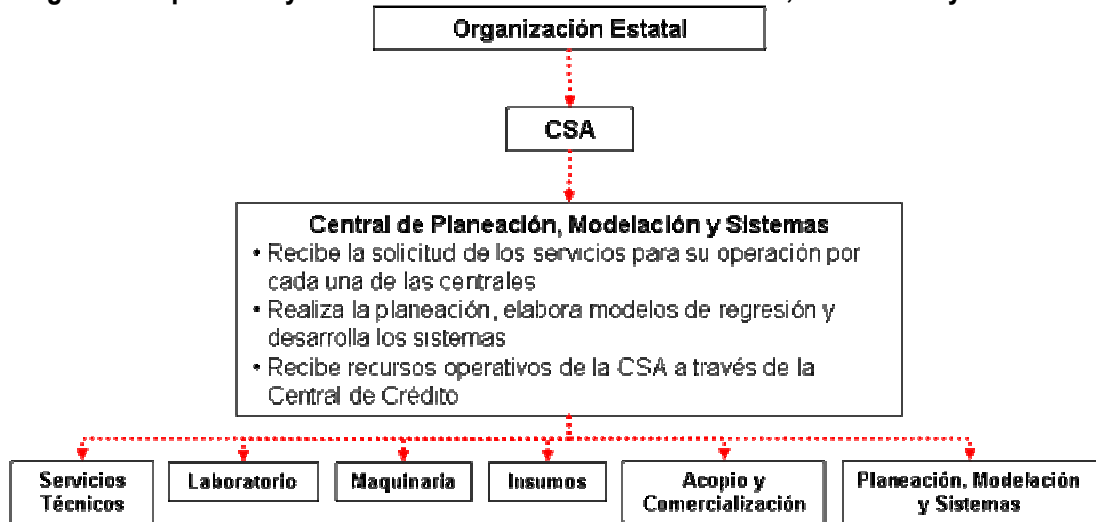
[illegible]

Organización Estatal

CSA

Central de Planeación, Modelación y Sistemas
• Recibe la solicitud de los servicios para su operación por cada una de las centrales
• Realiza la planeación, elabora modelos de regresión y desarrolla los sistemas
• Recibe recursos operativos de la CSA a través de la Central de Crédito

Servicios Técnicos

Laboratorio

Maquinaria

Insumos

Acopio y Comercialización

Planeación, Modelación y Sistemas